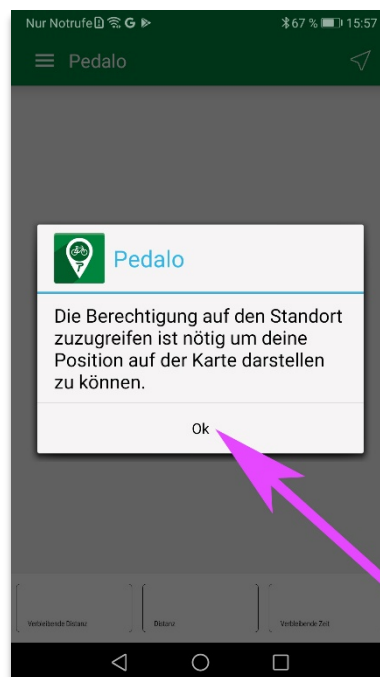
Nur Notrufe G 67 % 15:57

Pedalo

Pedalo

Die Berechtigung auf den Standort zuzugreifen ist nötig um deine Position auf der Karte darstellen zu können.

Ok

Verbleibende Distanz

Distanz

Verbleibende Zeit